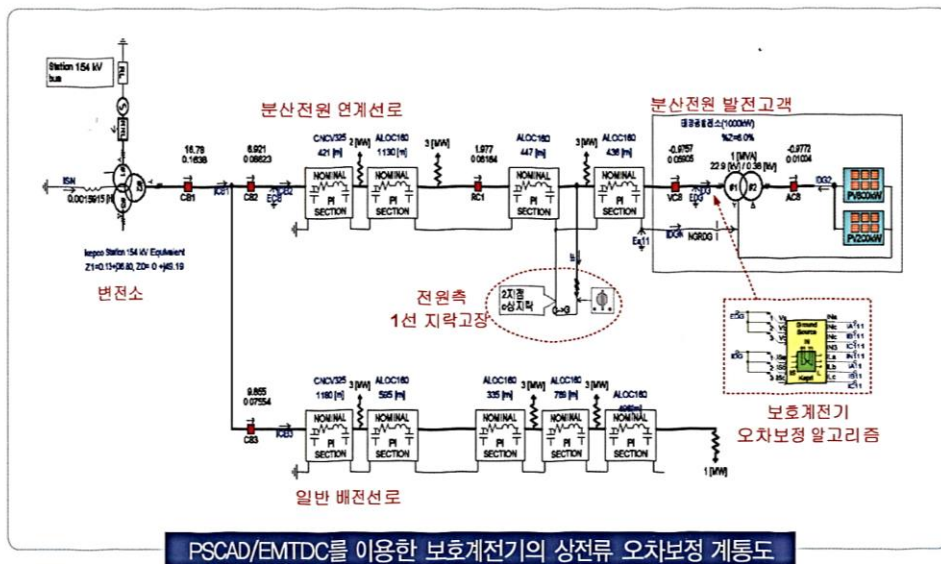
Station 154 kV bus

분산전원 연계선로

분산전원 발전고객

16.78
0.1638

6.921
0.06823

CNCV325
421 [m]

ALOC160
1130 [m]

3 [MW]

1.977
0.06184

ALOC160
447 [m]

3 [MW]

ALOC160
436 [m]

-0.9757
0.05905

1 [MVA]
22.9 [kV] / 0.38 [kV]

-0.9772
0.01004

NOMINAL
PI
SECTION

ISN
0.0015915 [H]

CB1

CB2

RC1

VC8

AC8

PV(500kW)

PV(200kW)

kepco Station 154 kV Equivalent
Z1=0.11+j36.80, Z0= 0 +j43.19

변전소

전원측
1선 지락고장

2지점
a상지락

보호계전기
오차보정 알고리즘

9.865
0.07554

CNCV325
1180 [m]

3 [MW]

ALOC160
525 [m]

ALOC160
335 [m]

3 [MW]

ALOC160
785 [m]

3 [MW]

ALOC160

CB3

1 [MW]

일반 배전선로

PSCAD/EMTDC를 이용한 보호계전기의 상전류 오차보정 계통도